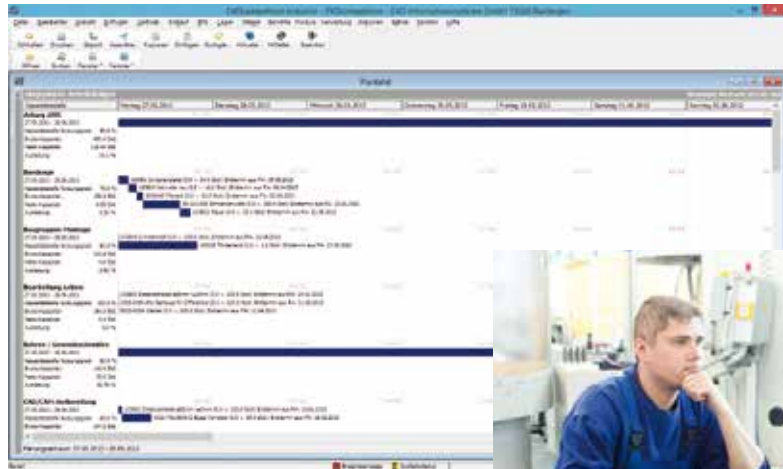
Plantafel

Anfang 2050

Bandsäge

Baugruppen Montage

Bearbeitung Lohnen

Bohren / Gewindeschneiden

CAD/CAM-Vorbereitung

Montag 27.05.2013 | Dienstag 28.05.2013 | Mittwoch 29.05.2013 | Donnerstag 30.05.2013 | Freitag 31.05.2013 | Samstag 01.06.2013 | Sonntag 02.06.2013